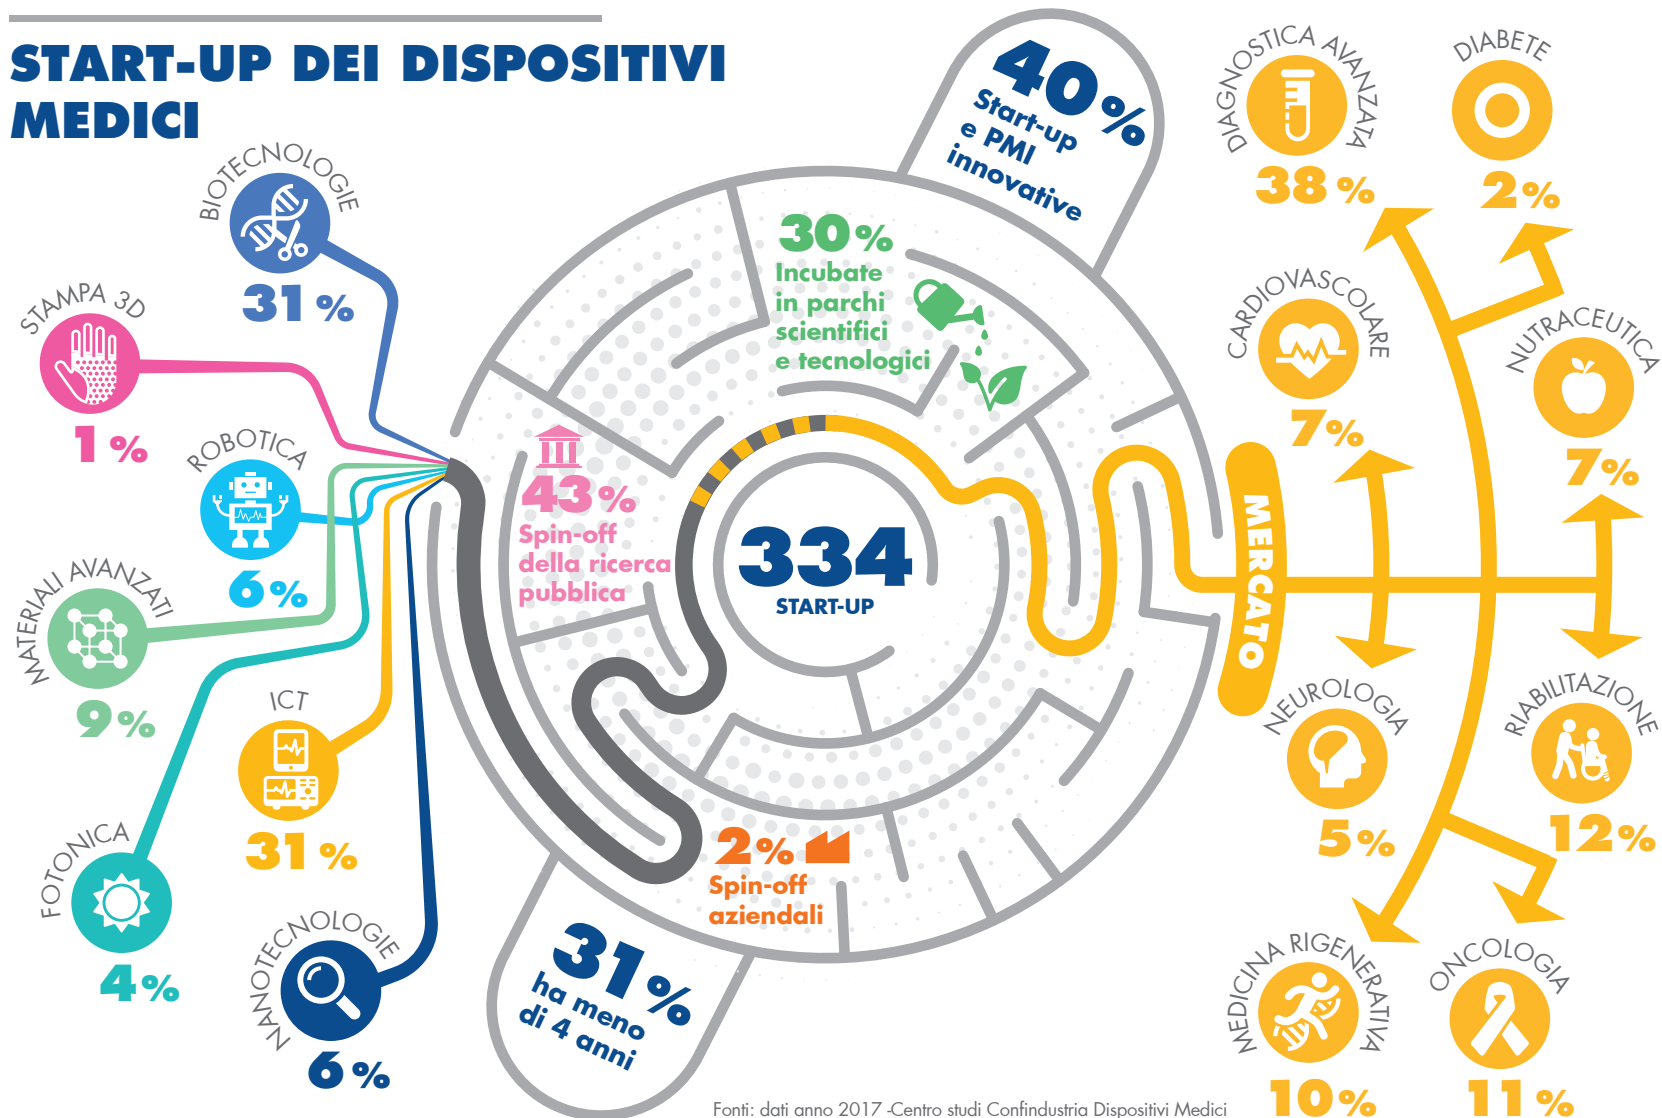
START-UP DEI DISPOSITIVI MEDICI

BIOTECNOLOGIE
31%

STAMPA 3D
1%

ROBOTICA
6%

MATERIALI AVANZATI
9%

ICT
31%

FOTONICA
4%

NANOTECNOLOGIE
6%

40%
Start-up e PMI innovative

30%
Incubate in parchi scientifici e tecnologici

43%
Spin-off della ricerca pubblica

334
START-UP

2%
Spin-off aziendali

31%
ha meno di 4 anni

MERCATO

DIAGNOSTICA AVANZATA
38%

DIABETE
2%

CARDIOVASCOLARE
7%

NUTRACEUTICA
7%

NEUROLOGIA
5%

RIABILITAZIONE
12%

MEDICINA RIGENERATIVA
10%

ONCOLOGIA
11%

Fonti: dati anno 2017 -Centro studi Confindustria Dispositivi Medici